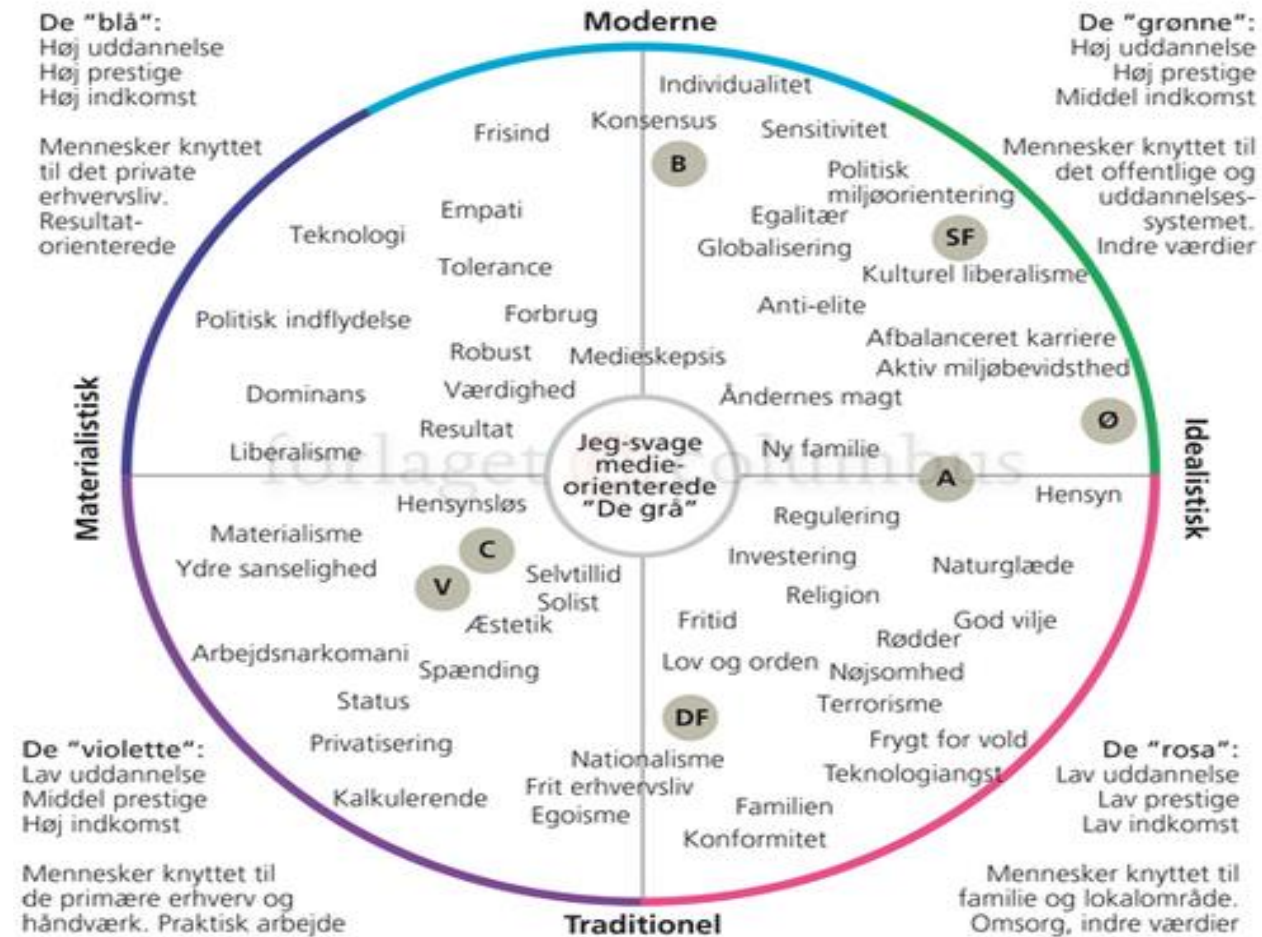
De "blå":
Høj uddannelse
Høj prestige
Høj indkomst

Mennesker knyttet til det private erhvervsliv. Resultatorienterede

Moderne

De "grønne":
Høj uddannelse
Høj prestige
Middel indkomst

Mennesker knyttet til det offentlige og uddannelsessystemet. Indre værdier

Individualitet
Frisind
Konsensus
Sensitivitet
B
Politisk miljøorientering
Empati
Egalitær
Teknologi
SF
Globalisering
Tolerance
Kulturel liberalisme
Anti-elite
Forbrug
Politisk indflydelse
Afbalanceret karriere
Robust
Medieskepsis
Aktiv miljøbevidsthed
Værdighed
Dominans
Åndernes magt
Ø
Resultat
Liberalisme
Jeg-svage medie-orienterede "De grå"
Ny familie
A
Hensyn
Hensynsløs
Regulering
Materialisme
C
Investering
Naturglæde
Ydre sanselighed
Selvtillid
V
Solist
Religion
Æstetik
God vilje
Fritid
Rødder
Arbejdsnarkomani
Lov og orden
Spænding
Nøjsomhed
Status
Terrorisme
DF
Privatisering
Frygt for vold
Nationalisme
Teknologiangst
Frit erhvervsliv
Kalkulerende
Familien
Egoisme
Konformitet

Materialistisk
Idealistisk

De "violette":
Lav uddannelse
Middel prestige
Høj indkomst

Mennesker knyttet til de primære erhverv og håndværk. Praktisk arbejde

Traditionel

De "rosa":
Lav uddannelse
Lav prestige
Lav indkomst

Mennesker knyttet til familie og lokalområde. Omsorg, indre værdier

forlaget columbus